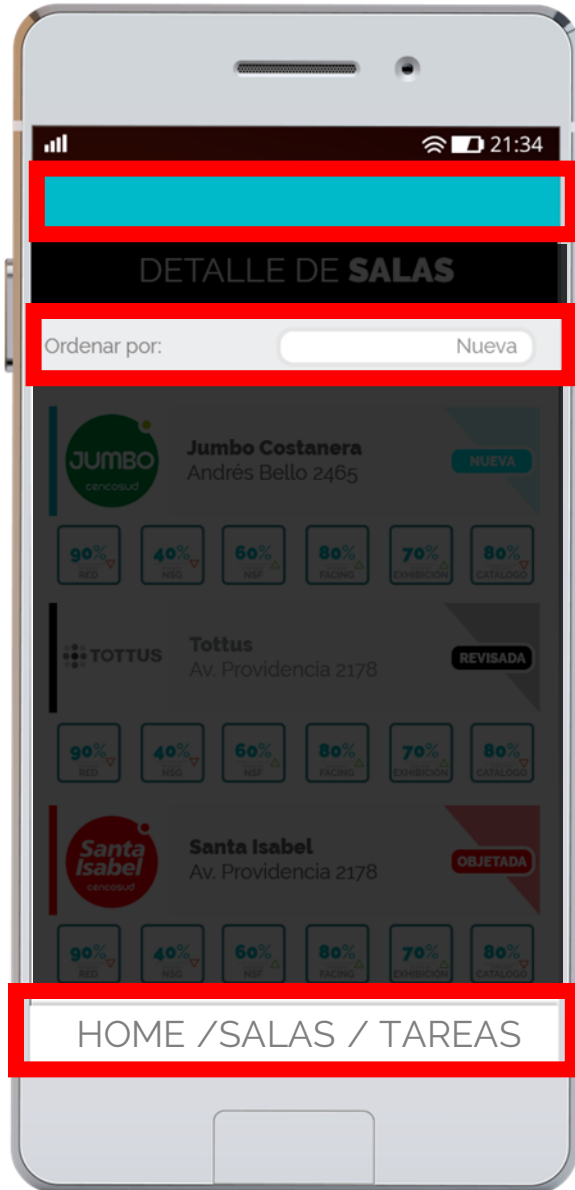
21:34

DETALLE DE SALAS

Ordenar por: Nueva

JUMBO cencosud
Jumbo Costanera
Andrés Bello 2465
NUEVA

90% RED
40% NSG
60% NSF
80% FACING
70% EXHIBICIÓN
80% CATALOGO

TOTTUS
Tottus
Av. Providencia 2178
REVISADA

90% RED
40% NSG
60% NSF
80% FACING
70% EXHIBICIÓN
80% CATALOGO

Santa Isabel cencosud
Santa Isabel
Av. Providencia 2178
OBJETADA

90% RED
40% NSG
60% NSF
80% FACING
70% EXHIBICIÓN
80% CATALOGO

HOME /SALAS / TAREAS